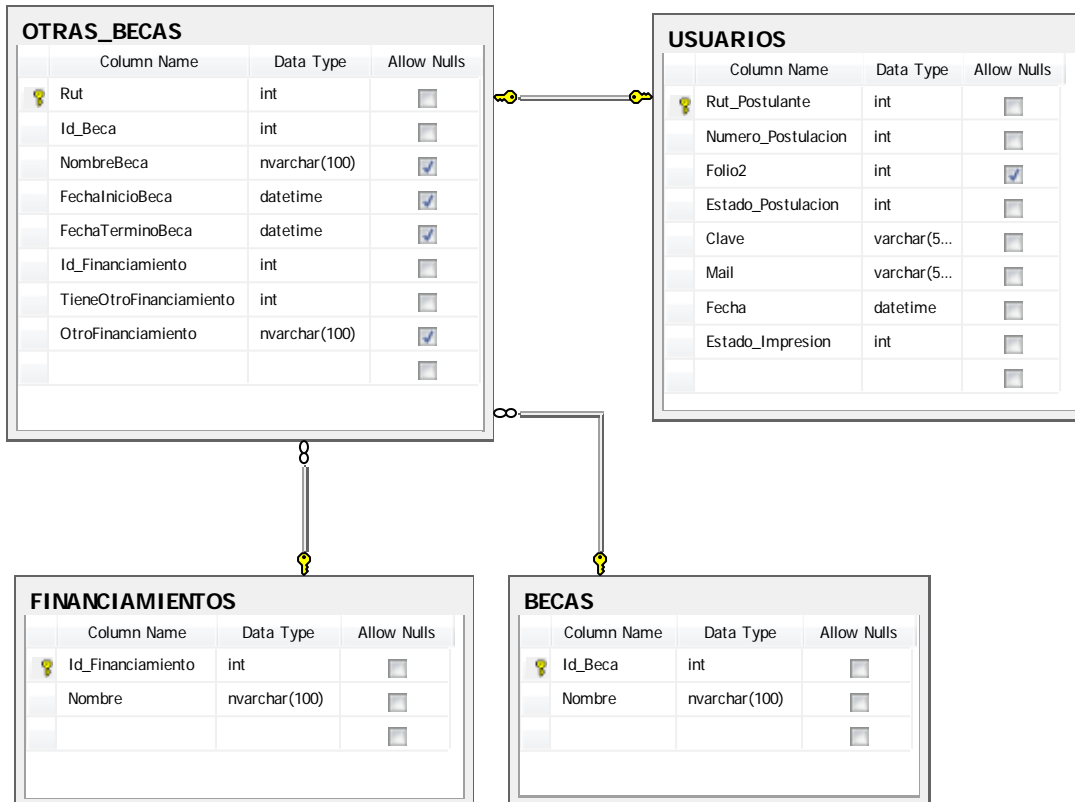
OTRAS_BECAS

| Column Name | Data Type | Allow Nulls |
|---|---|---|
| Rut | int | |
| Id_Beca | int | |
| NombreBeca | nvarchar(100) | ✓ |
| FechaInicioBeca | datetime | ✓ |
| FechaTerminoBeca | datetime | ✓ |
| Id_Financiamiento | int | |
| TieneOtroFinanciamiento | int | |
| OtroFinanciamiento | nvarchar(100) | ✓ |
| | | |

USUARIOS

| Column Name | Data Type | Allow Nulls |
|---|---|---|
| Rut_Postulante | int | |
| Numero_Postulacion | int | |
| Folio2 | int | ✓ |
| Estado_Postulacion | int | |
| Clave | varchar(5... | |
| Mail | varchar(5... | |
| Fecha | datetime | |
| Estado_Impresion | int | |
| | | |

FINANCIAMIENTOS

| Column Name | Data Type | Allow Nulls |
|---|---|---|
| Id_Financiamiento | int | |
| Nombre | nvarchar(100) | |
| | | |

BECAS

| Column Name | Data Type | Allow Nulls |
|---|---|---|
| Id_Beca | int | |
| Nombre | nvarchar(100) | |
| | | |